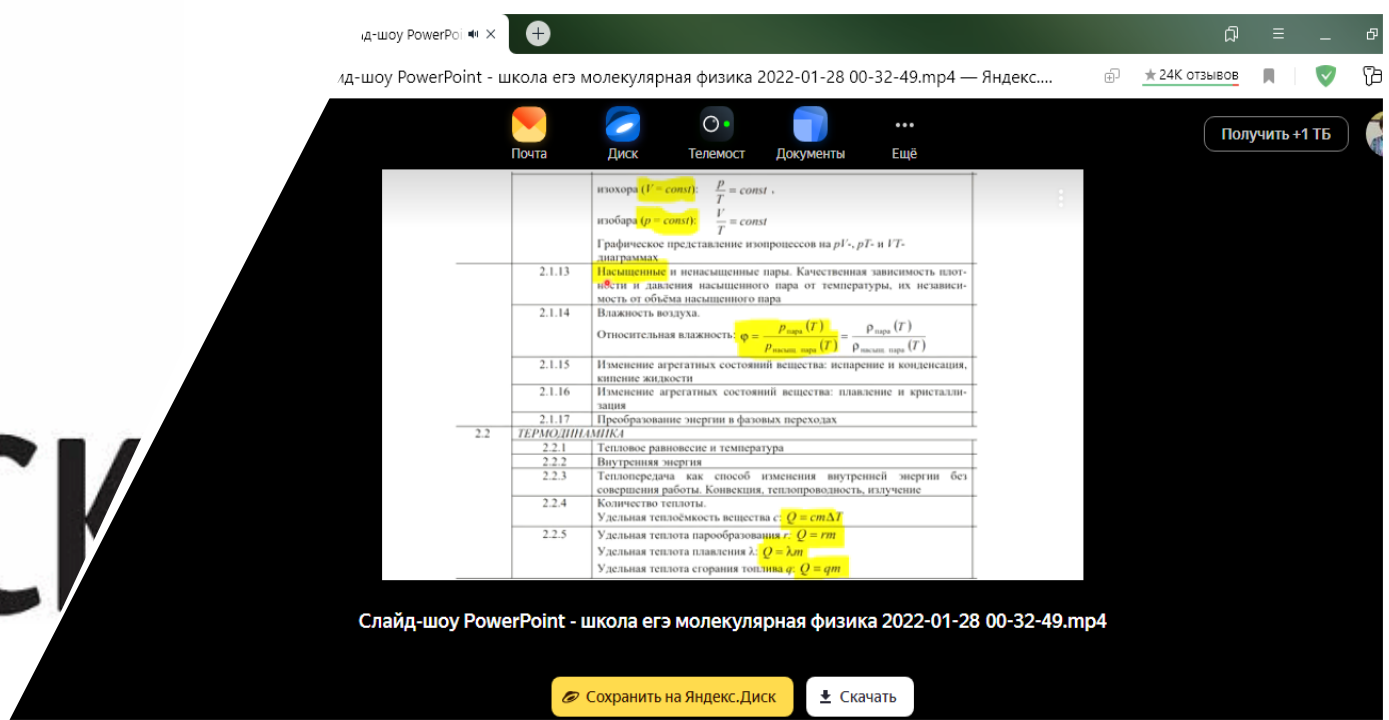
ид-шоу PowerPoi ✕

ид-шоу PowerPoint - школа егэ молекулярная физика 2022-01-28 00-32-49.mp4 — Яндекс....

★24К отзывов

Почта Диск Телемост Документы Ещё

Получить +1 ТБ

| | | |
|---|---|---|
| | | изохора ($V = const$): $\frac{p}{T} = const$, изобара ($p = const$): $\frac{V}{T} = const$ Графическое представление изопроцессов на $pV$-, $pT$- и $VT$-диаграммах |
| | 2.1.13 | Насыщенные и ненасыщенные пары. Качественная зависимость плотности и давления насыщенного пара от температуры, их независимость от объёма насыщенного пара |
| | 2.1.14 | Влажность воздуха. Относительная влажность: $\varphi = \frac{p_{пара}(T)}{p_{насыщ. пара}(T)} = \frac{\rho_{пара}(T)}{\rho_{насыщ. пара}(T)}$ |
| | 2.1.15 | Изменение агрегатных состояний вещества: испарение и конденсация, кипение жидкости |
| | 2.1.16 | Изменение агрегатных состояний вещества: плавление и кристаллизация |
| | 2.1.17 | Преобразование энергии в фазовых переходах |
| 2.2 | ТЕРМОДИНАМИКА | |
| | 2.2.1 | Тепловое равновесие и температура |
| | 2.2.2 | Внутренняя энергия |
| | 2.2.3 | Теплопередача как способ изменения внутренней энергии без совершения работы. Конвекция, теплопроводность, излучение |
| | 2.2.4 | Количество теплоты. Удельная теплоёмкость вещества $c$: $Q = cm\Delta T$ |
| | 2.2.5 | Удельная теплота парообразования $r$: $Q = rm$ Удельная теплота плавления $\lambda$: $Q = \lambda m$ Удельная теплота сгорания топлива $q$: $Q = qm$ |

Слайд-шоу PowerPoint - школа егэ молекулярная физика 2022-01-28 00-32-49.mp4

Сохранить на Яндекс.Диск

Скачать

ск